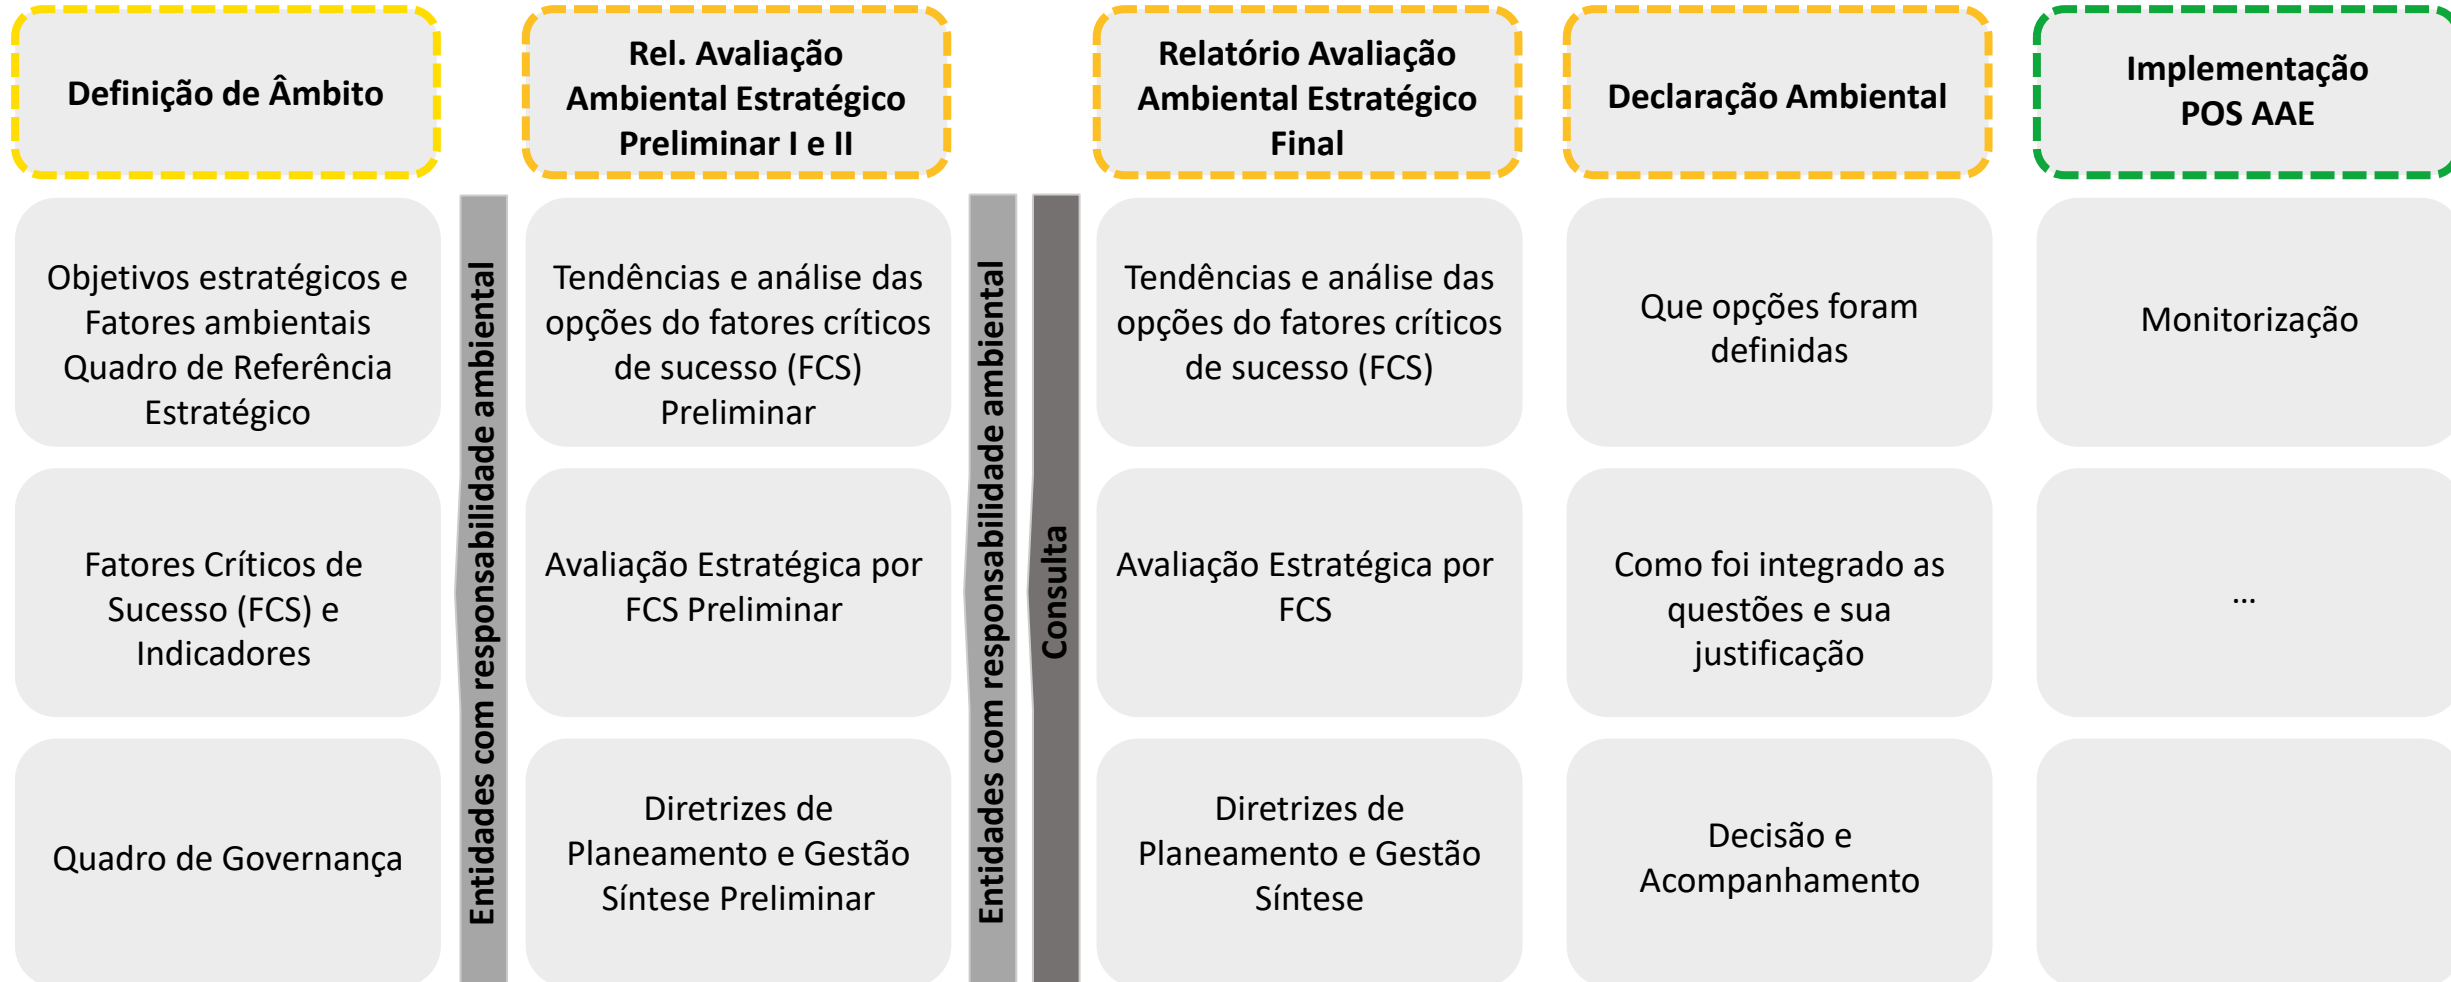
Definição de Âmbito

Objetivos estratégicos e Fatores ambientais Quadro de Referência Estratégico

Fatores Críticos de Sucesso (FCS) e Indicadores

Quadro de Governança

Entidades com responsabilidade ambiental

Rel. Avaliação Ambiental Estratégico Preliminar I e II

Tendências e análise das opções do fatores críticos de sucesso (FCS) Preliminar

Avaliação Estratégica por FCS Preliminar

Diretrizes de Planeamento e Gestão Síntese Preliminar

Entidades com responsabilidade ambiental

Consulta

Relatório Avaliação Ambiental Estratégico Final

Tendências e análise das opções do fatores críticos de sucesso (FCS)

Avaliação Estratégica por FCS

Diretrizes de Planeamento e Gestão Síntese

Declaração Ambiental

Que opções foram definidas

Como foi integrado as questões e sua justificação

Decisão e Acompanhamento

Implementação POS AAE

Monitorização

...